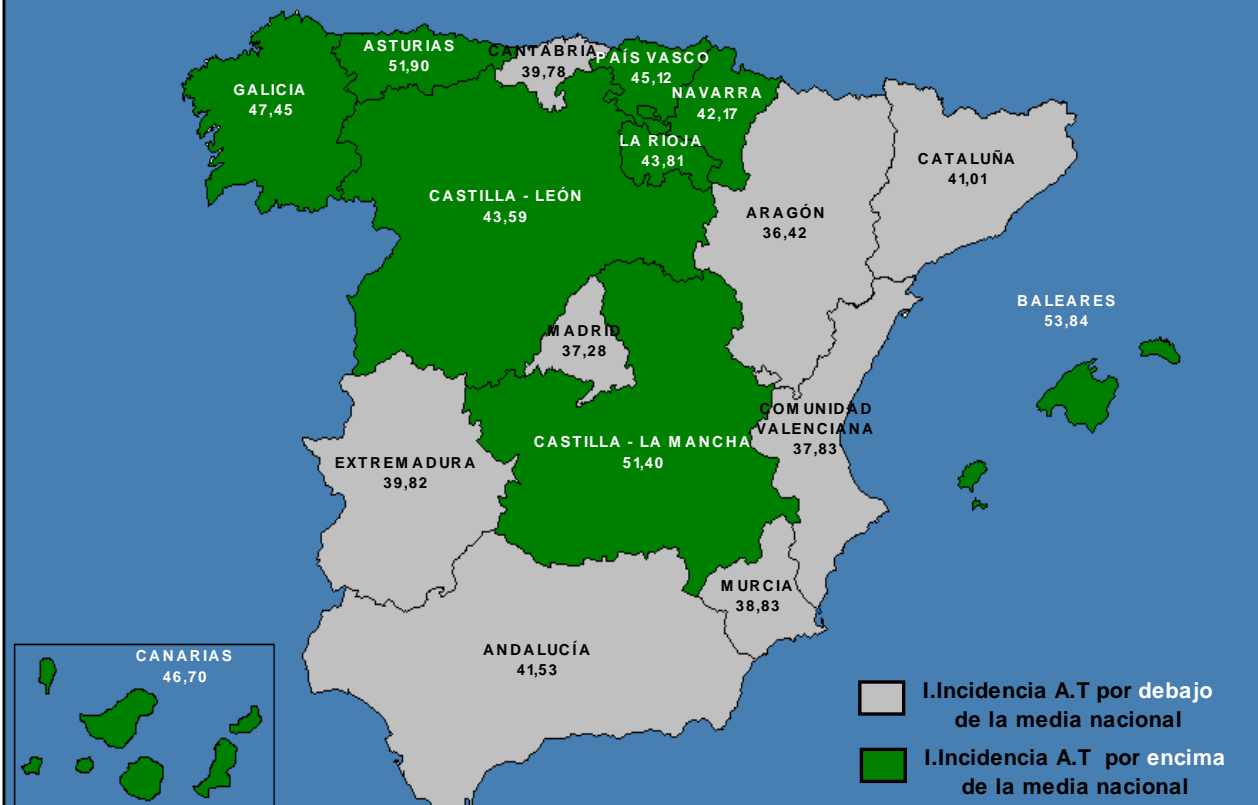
ASTURIAS
51,90

CANTABRIA
39,78

PAÍS VASCO
45,12

GALICIA
47,45

NAVARRA
42,17

LA RIOJA
43,81

CATALUÑA
41,01

CASTILLA - LEÓN
43,59

ARAGÓN
36,42

BALEARES
53,84

MADRID
37,28

COMUNIDAD VALENCIANA
37,83

CASTILLA - LA MANCHA
51,40

EXTREMADURA
39,82

MURCIA
38,83

CANARIAS
46,70

ANDALUCÍA
41,53

I.Incidencia A.T por debajo de la media nacional

I.Incidencia A.T por encima de la media nacional